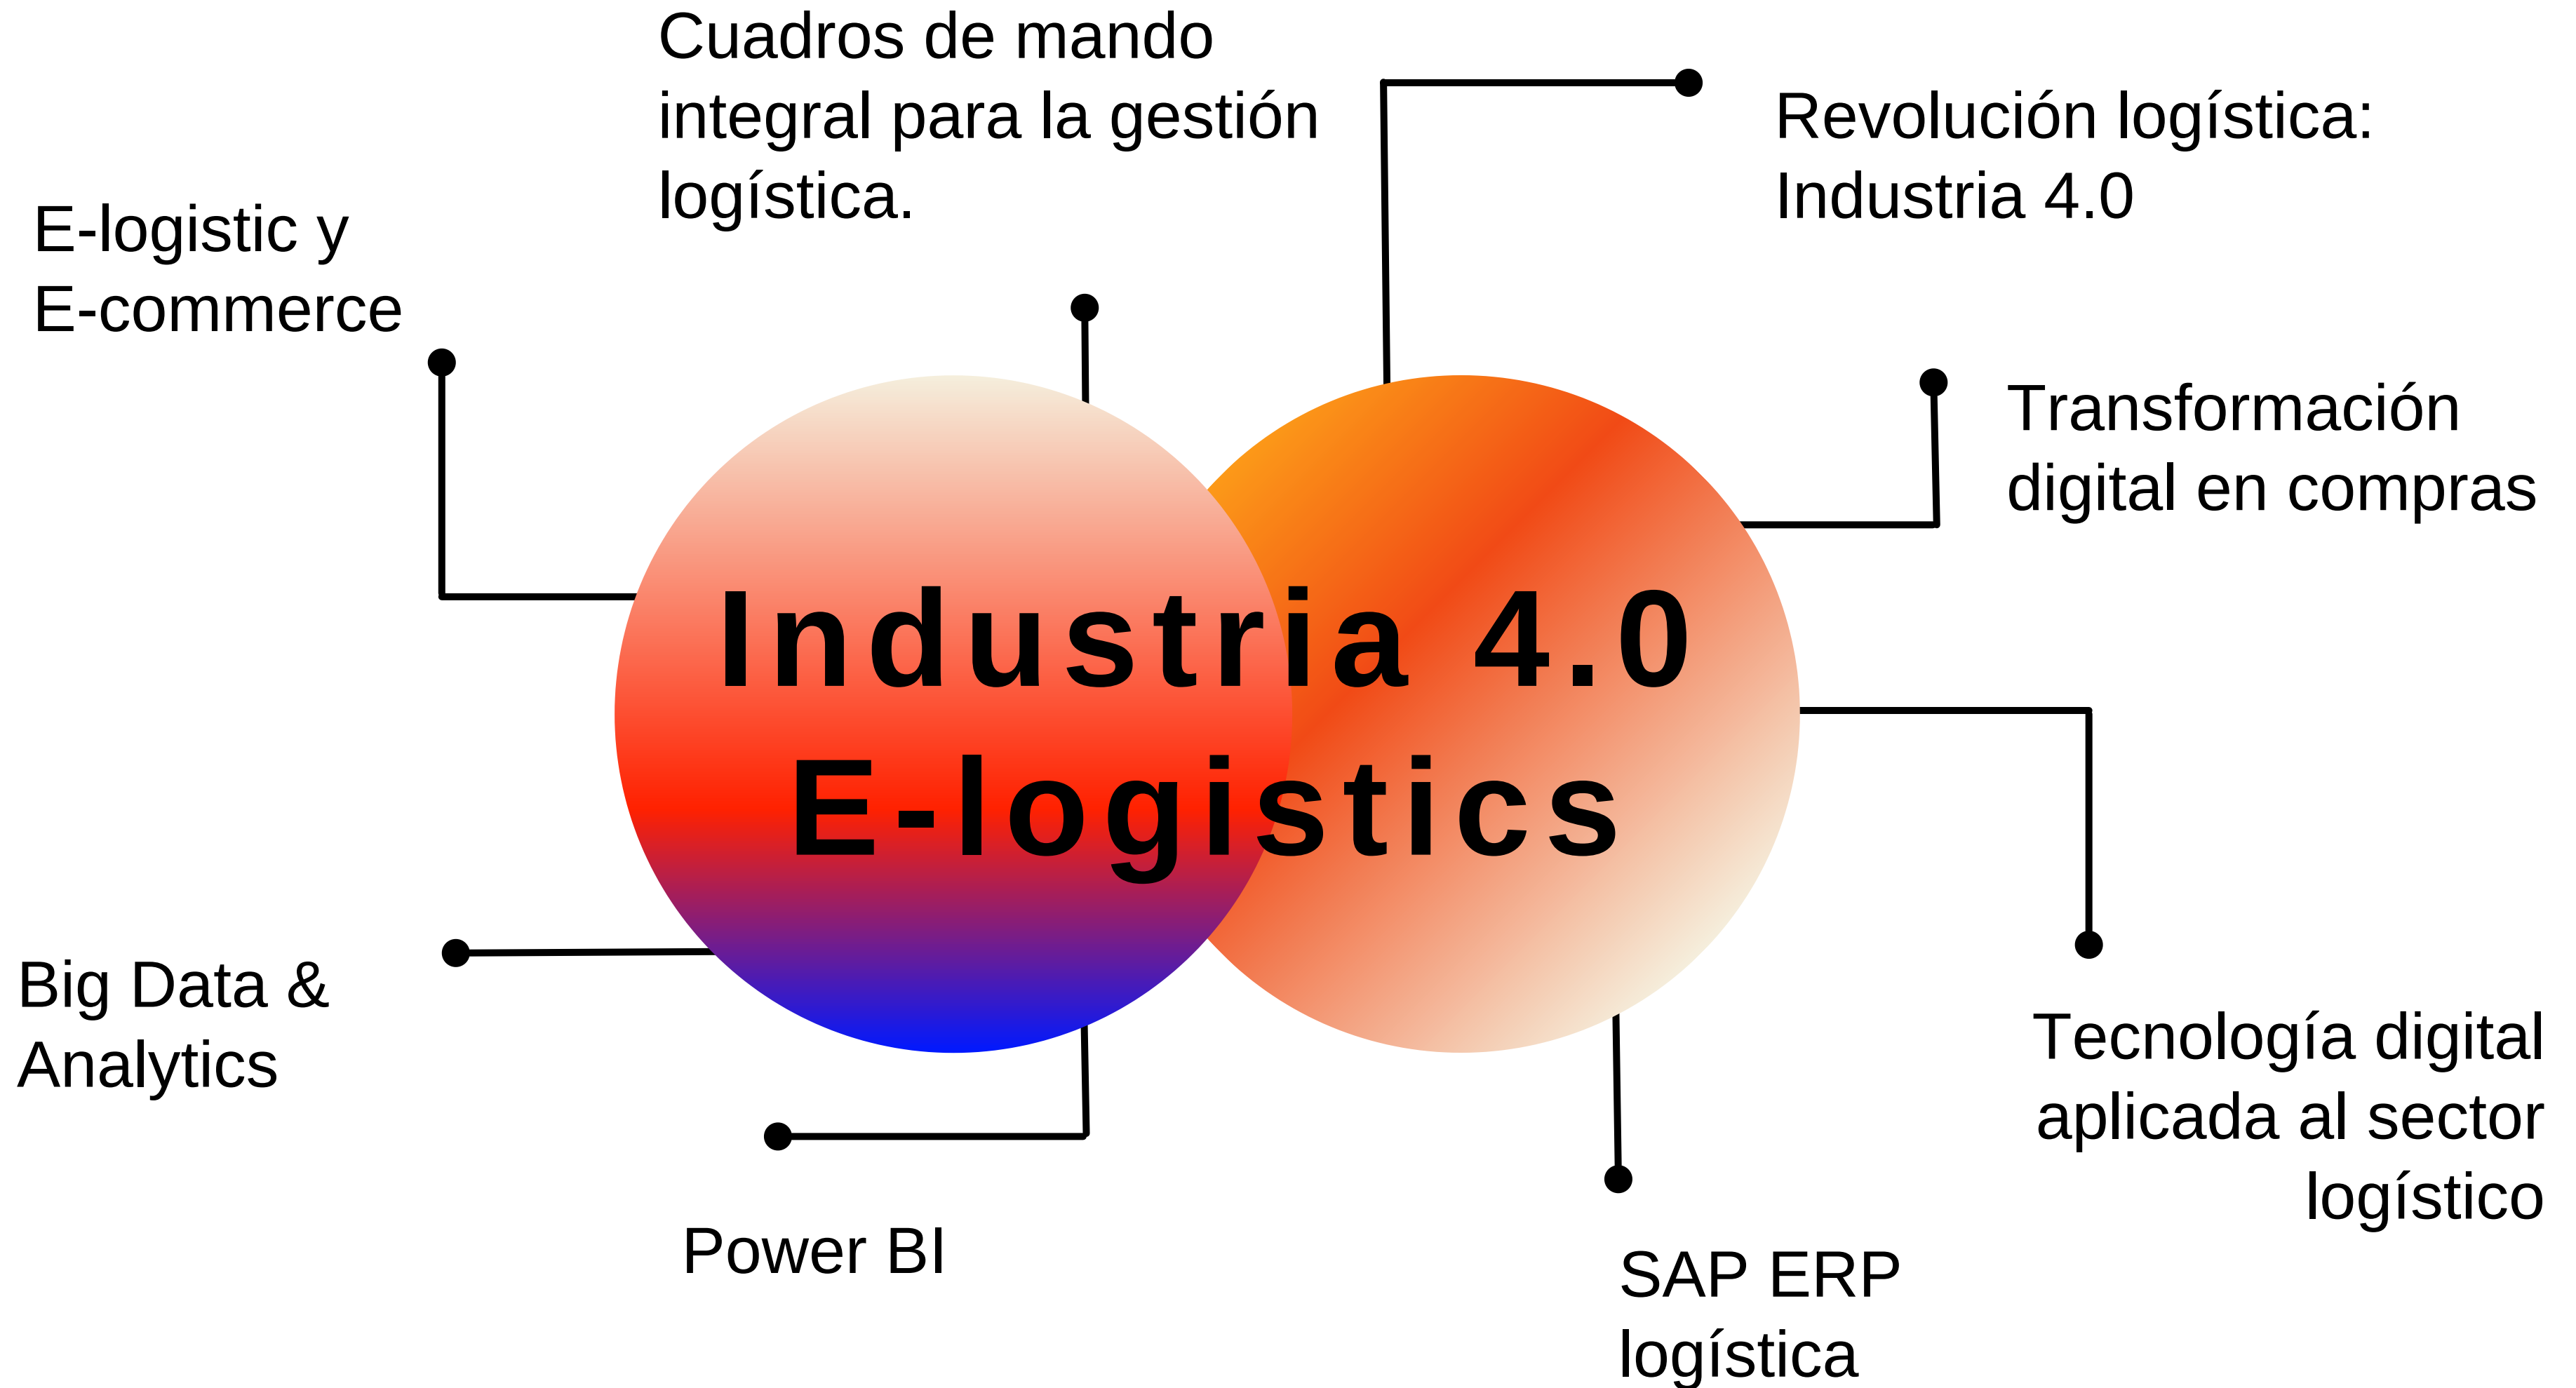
Cuadros de mando integral para la gestión logística.

Revolución logística: Industria 4.0

E-logistic y E-commerce

Transformación digital en compras

Industria 4.0
E-logistics

Big Data & Analytics

Tecnología digital aplicada al sector logístico

Power BI

SAP ERP logística